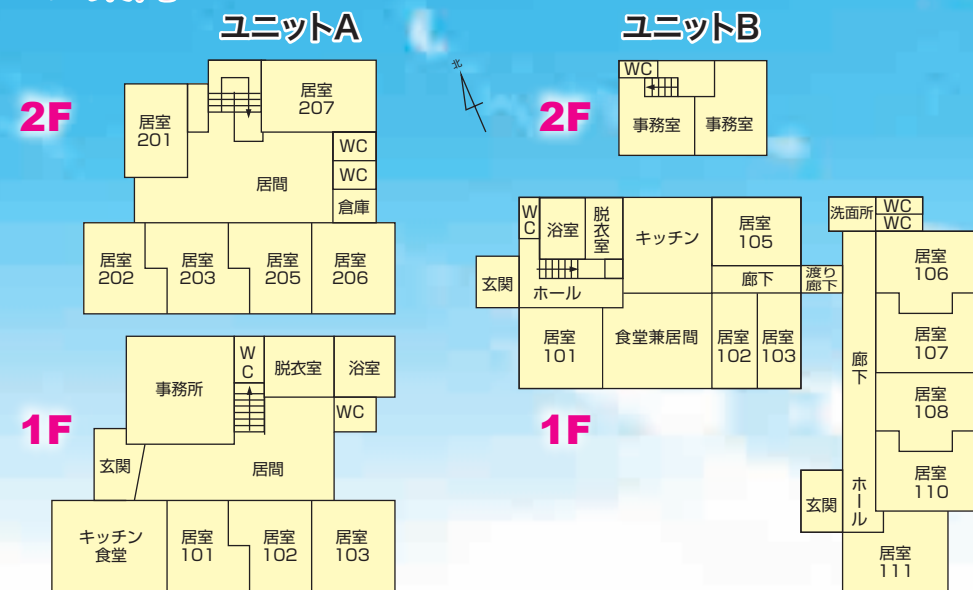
ユニットA

ユニットB

北

2F

居室 207

居室 201

WC

WC

居間

倉庫

居室 202

居室 203

居室 205

居室 206

1F

事務所

WC

脱衣室

浴室

WC

玄関

居間

キッチン 食堂

居室 101

居室 102

居室 103

2F

WC

事務室

事務室

WC

浴室

脱衣室

キッチン

居室 105

洗面所

WC

WC

玄関

ホール

廊下

渡り廊下

居室 106

居室 101

食堂兼居間

居室 102

居室 103

廊下

居室 107

1F

居室 108

居室 110

玄関

ホール

居室 111